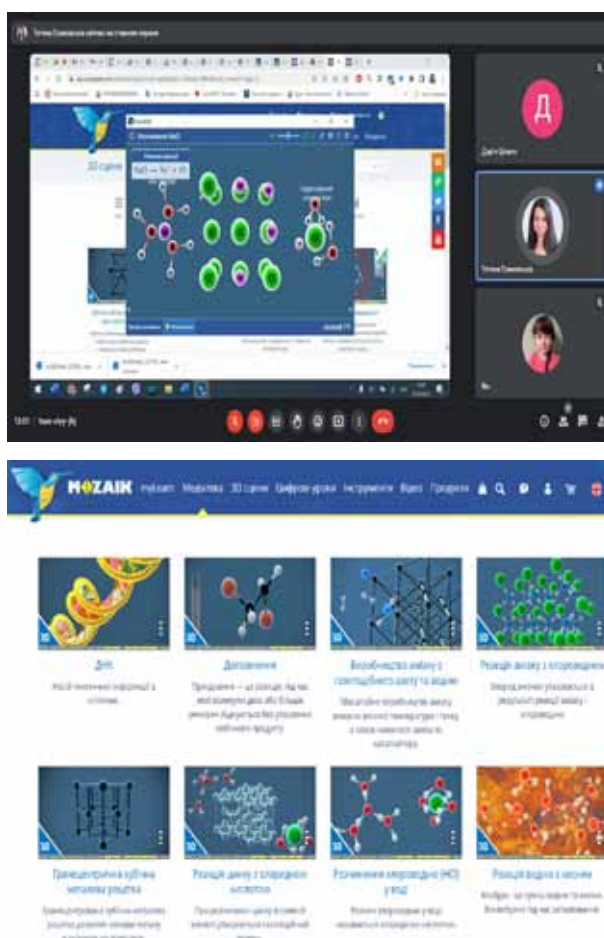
Д

MOZAIK

ДНК

Доповнення

Виробництво аміаку з газоподібного азоту та водню

Реакція аміаку з хлороводнем

Гранецентрована кубічна металева решітка

Реакція аміаку з хлоридною кислотою

Розчинення хлороводню (HCl) у воді

Реакція водню з киснем